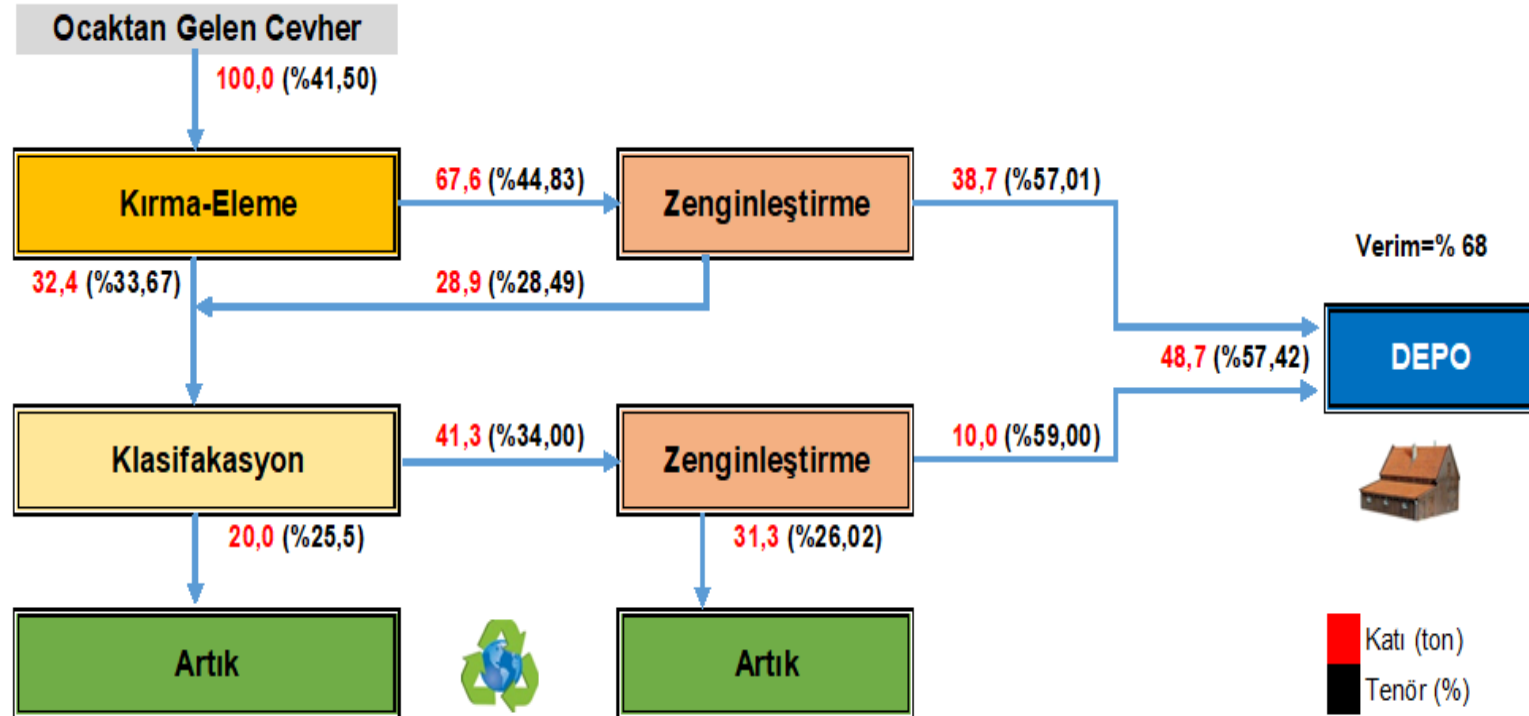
Ocaktan Gelen Cevher

100,0 (%41,50)

Kırma-Eleme

67,6 (%44,83)

Zenginleştirme

38,7 (%57,01)

Verim=% 68

32,4 (%33,67)

28,9 (%28,49)

DEPO

48,7 (%57,42)

Klasifakasyon

41,3 (%34,00)

Zenginleştirme

10,0 (%59,00)

20,0 (%25,5)

31,3 (%26,02)

Artık

Artık

Katı (ton)

Tenör (%)